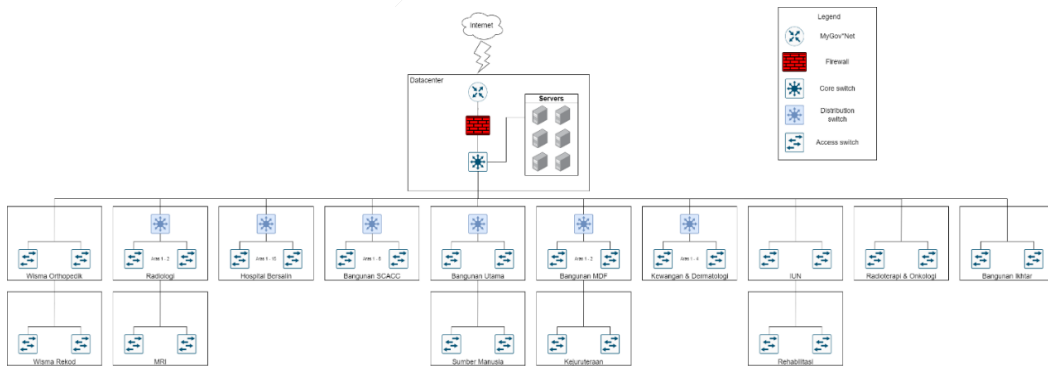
Internet

Legend
MyGov*Net
Firewall
Core switch
Distribution switch
Access switch

Datacenter
Servers

Wisma Orthopedik

Aras 1 - 2
Radiologi

Aras 1 - 15
Hospital Bersalin

Aras 1 - 3
Bangunan SCACC

Bangunan Utama

Aras 1 - 3
Bangunan MDF

Aras 1 - 4
Kewangan & Dermatologi

IUN

Radioterapi & Onkologi

Bangunan Iktirar

Wisma Rekod

MRI

Sumber Manusia

Kejuruteraan

Rehabilitasi